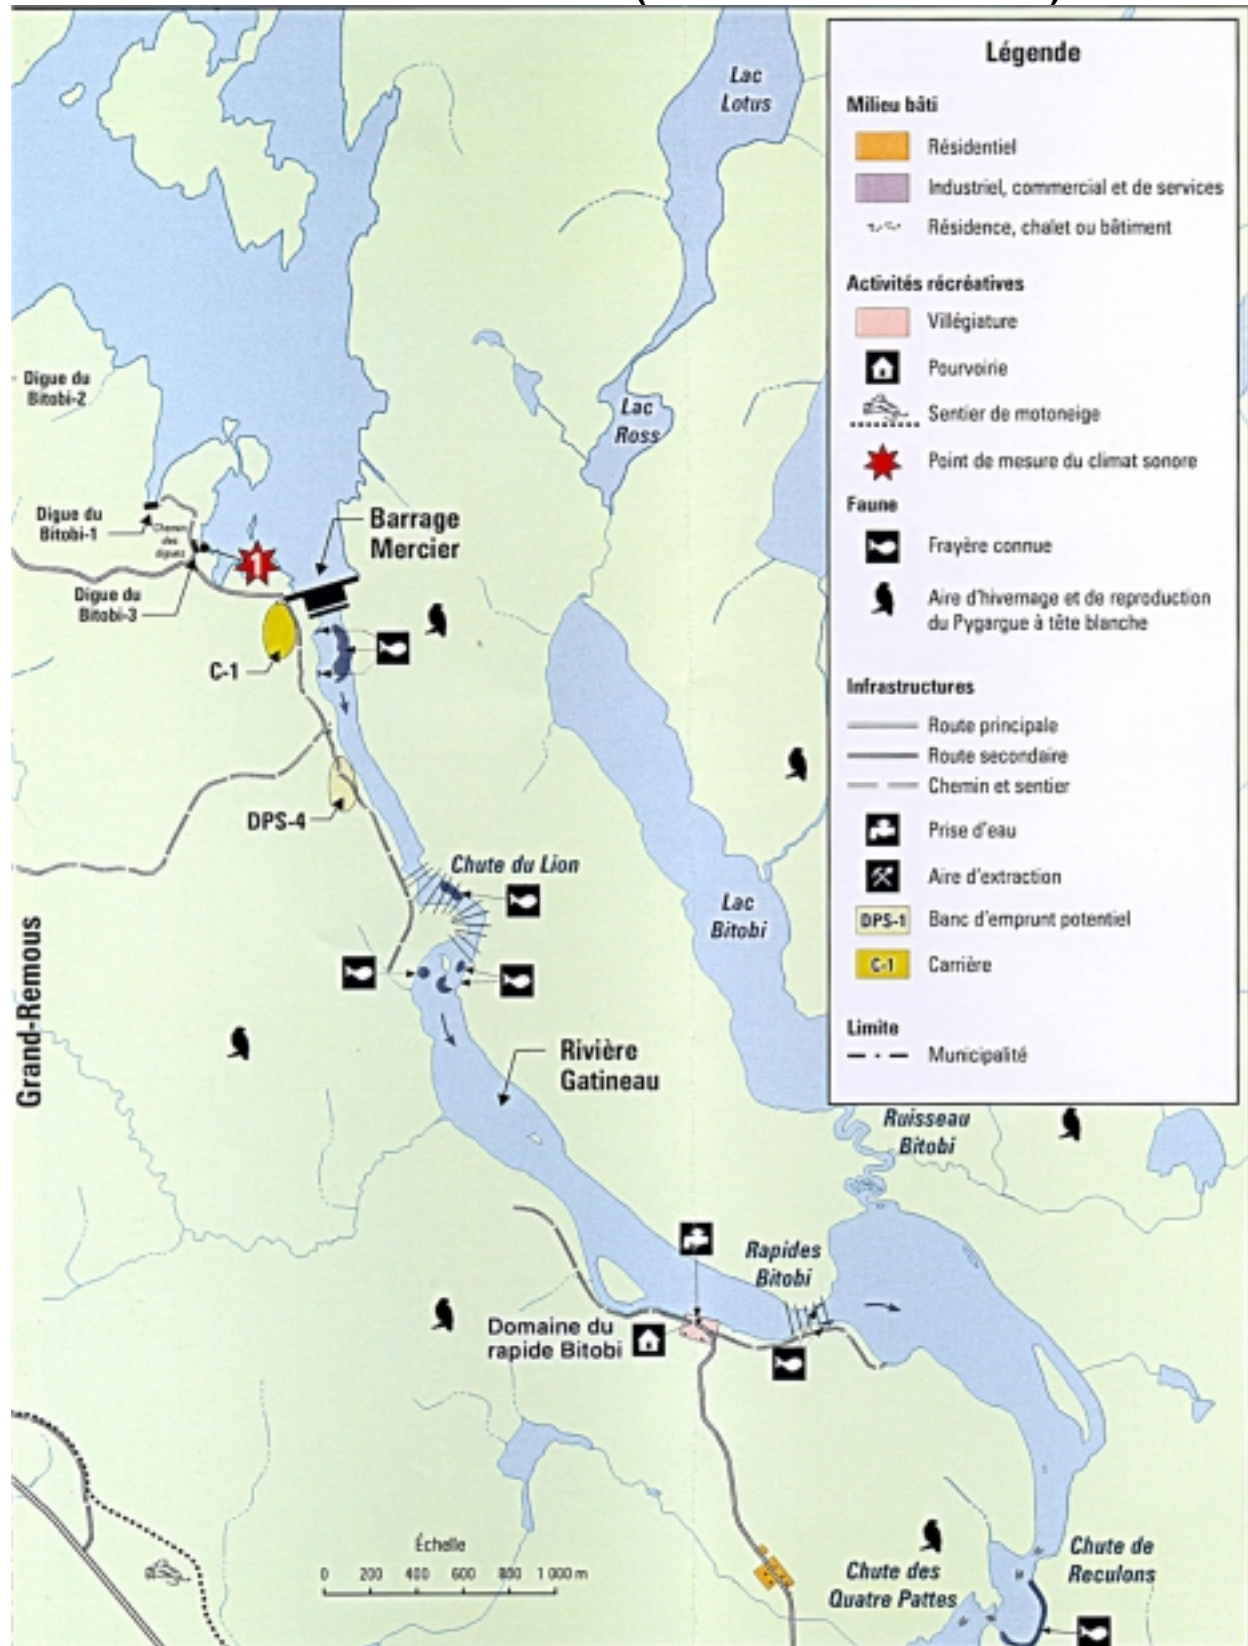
Légende

Milieu bâti

Résidentiel

Industriel, commercial et de services

Résidence, chalet ou bâtiment

Activités récréatives

Villégiature

Pourvoirie

Sentier de motoneige

Point de mesure du climat sonore

Faune

Frayère connue

Aire d'hivernage et de reproduction du Pygargue à tête blanche

Infrastructures

Route principale

Route secondaire

Chemin et sentier

Prise d'eau

Aire d'extraction

DPS-1 Banc d'emprunt potentiel

C-1 Carrière

Limite

Municipalité

Lac Lotus

Lac Ross

Digue du Bitobi-2

Digue du Bitobi-1

Chemin des digues

Digue du Bitobi-3

1

Barrage Mercier

C-1

DPS-4

Chute du Lion

Lac Bitobi

Grand-Remous

Rivière Gatineau

Ruisseau Bitobi

Rapides Bitobi

Domaine du rapide Bitobi

Échelle

0 200 400 600 800 1 000 m

Chute des Quatre Pattes

Chute de Reculons